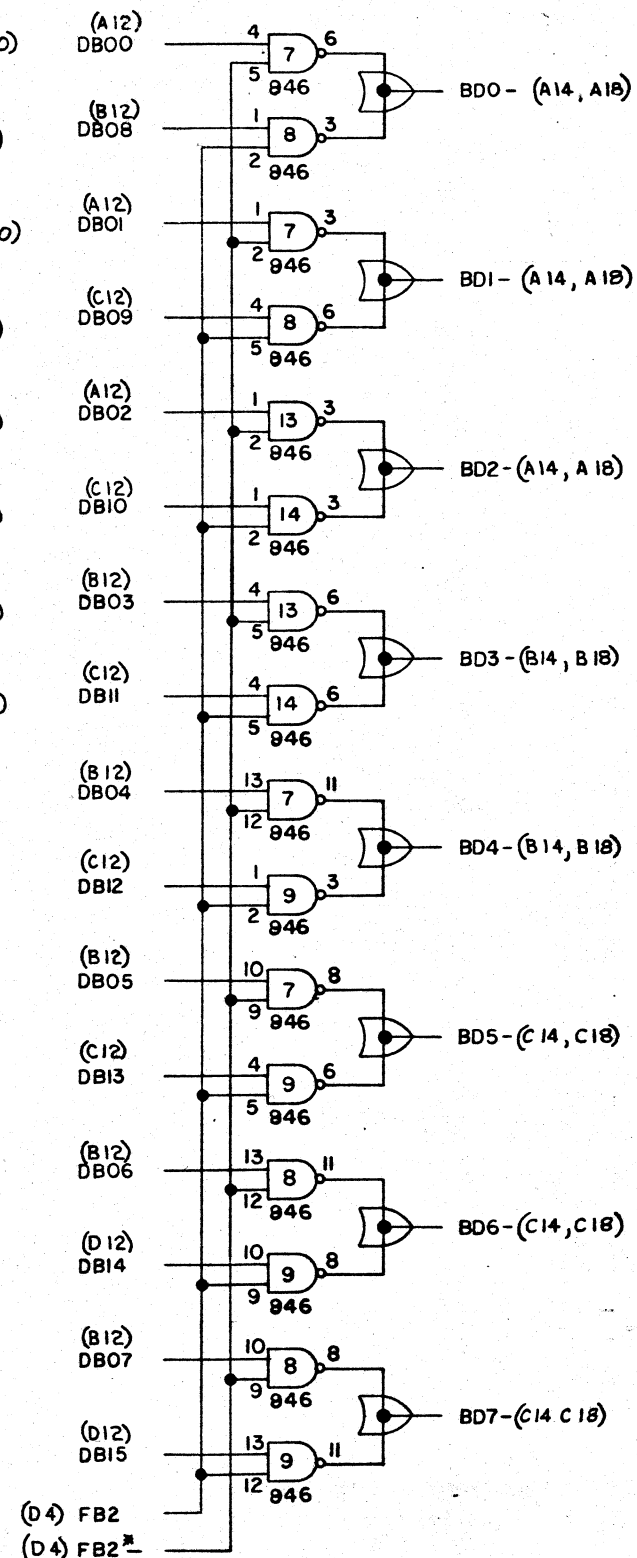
o)
)
o)
)
)
)
)
)

(A12) DB00
4 7 6
5 846
(B12) DB08
1 8 3
2 846
BD0- (A14, A18)

(A12) DB01
1 7 3
2 846
(C12) DB09
4 8 6
5 846
BD1- (A14, A18)

(A12) DB02
1 13 3
2 846
(C12) DB10
1 14 3
2 846
BD2-(A14, A18)

(B12) DB03
4 13 6
5 846
(C12) DB11
4 14 6
5 846
BD3-(B14, B18)

(B12) DB04
13 7 11
12 846
(C12) DB12
1 9 3
2 846
BD4-(B14, B18)

(B12) DB05
10 7 8
9 846
(C12) DB13
4 9 6
5 846
BD5-(C14, C18)

(B12) DB06
13 8 11
12 846
(D12) DB14
10 9 8
9 846
BD6-(C14, C18)

(B12) DB07
10 8 8
9 846
(D12) DB15
13 9 11
12 846
BD7-(C14 C18)

(D4) FB2
(D4) FB2*-